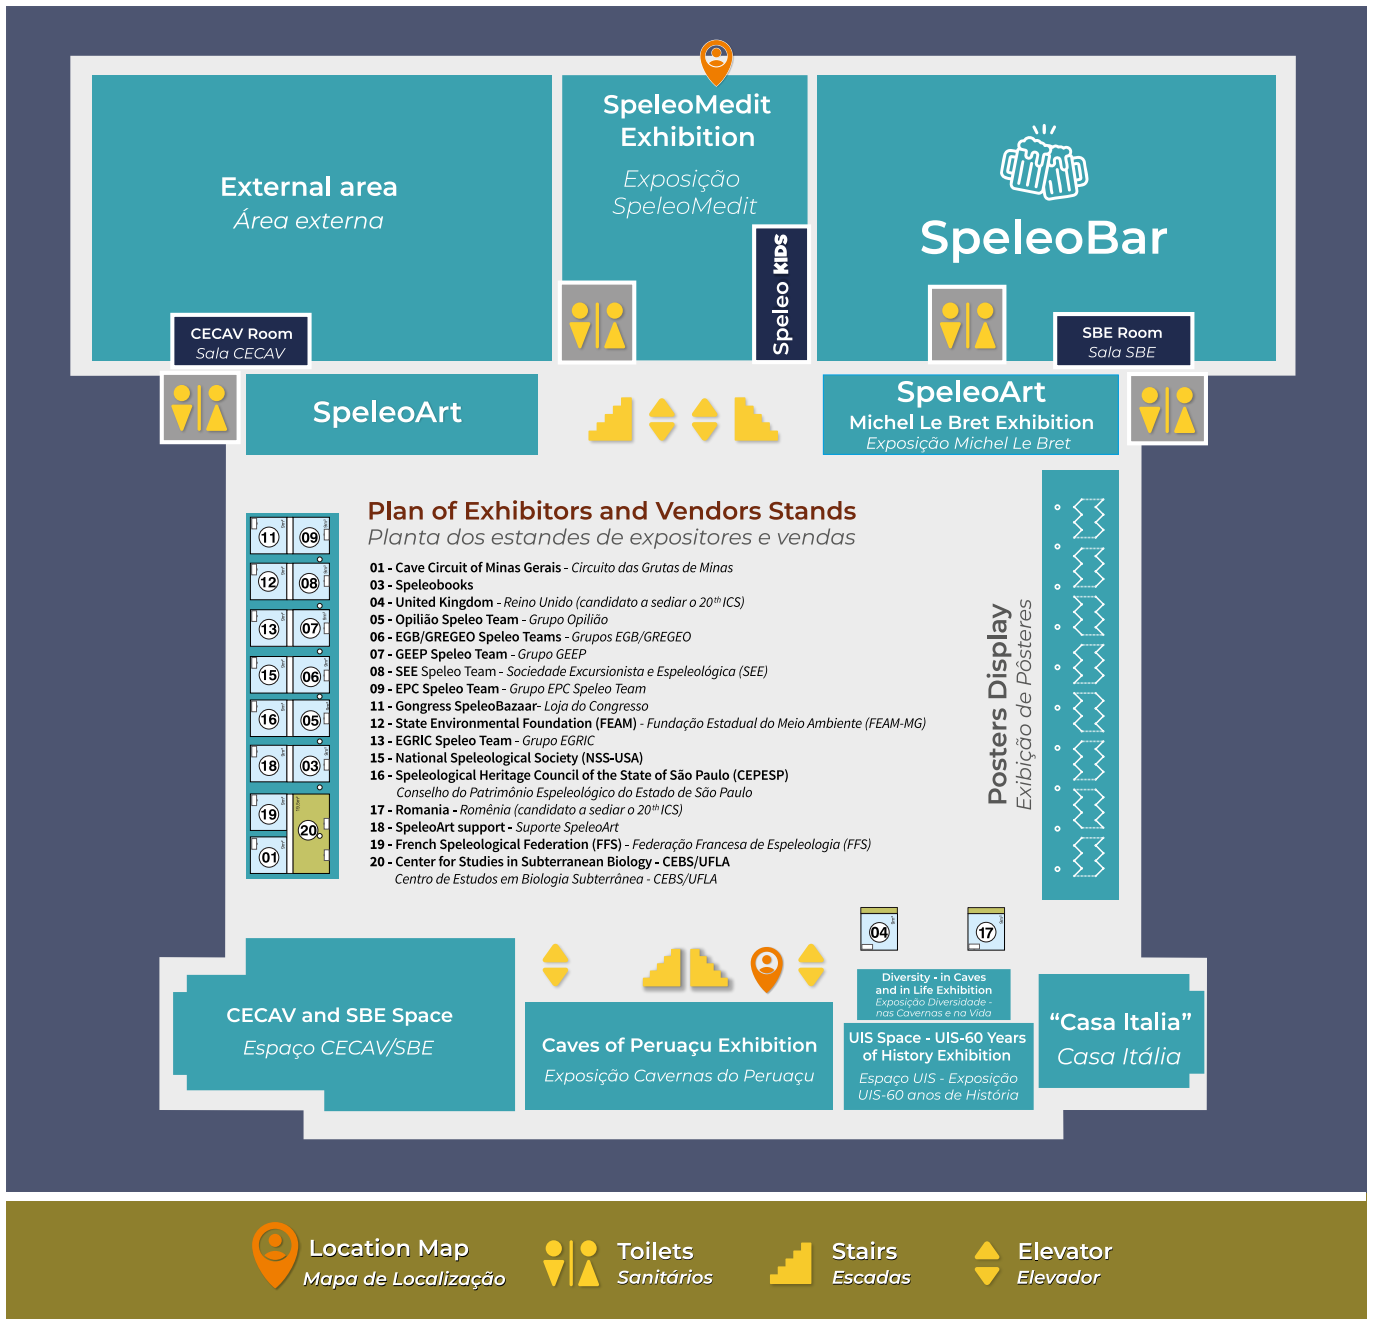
External area
Área externa

SpeleoMedit Exhibition
Exposição SpeleoMedit

Speleo KIDS

SpeleoBar

CECAV Room
Sala CECAV

SBE Room
Sala SBE

SpeleoArt

SpeleoArt
Michel Le Bret Exhibition
Exposição Michel Le Bret

Plan of Exhibitors and Vendors Stands
Planta dos estandes de expositores e vendas

01 - Cave Circuit of Minas Gerais - Circuito das Grutas de Minas
03 - Speleobooks
04 - United Kingdom - Reino Unido (candidato a sediar o 20$^{th}$ ICS)
05 - Opilião Speleo Team - Grupo Opilião
06 - EGB/GREGEO Speleo Teams - Grupos EGB/GREGEO
07 - GEEP Speleo Team - Grupo GEEP
08 - SEE Speleo Team - Sociedade Excursionista e Espeleológica (SEE)
09 - EPC Speleo Team - Grupo EPC Speleo Team
11 - Gongress SpeleoBazaar- Loja do Congresso
12 - State Environmental Foundation (FEAM) - Fundação Estadual do Meio Ambiente (FEAM-MG)
13 - EGRIC Speleo Team - Grupo EGRIC
15 - National Speleological Society (NSS-USA)
16 - Speleological Heritage Council of the State of São Paulo (CEPESP)
Conselho do Patrimônio Espeleológico do Estado de São Paulo
17 - Romania - Romênia (candidato a sediar o 20$^{th}$ ICS)
18 - SpeleoArt support - Suporte SpeleoArt
19 - French Speleological Federation (FFS) - Federação Francesa de Espeleologia (FFS)
20 - Center for Studies in Subterranean Biology - CEBS/UFLA
Centro de Estudos em Biologia Subterrânea - CEBS/UFLA

11 09 12 08 13 07 15 06 16 05 18 03 19 20 01

Posters Display
Exibição de Pôsteres

04 17

CECAV and SBE Space
Espaço CECAV/SBE

Caves of Peruaçu Exhibition
Exposição Cavernas do Peruaçu

Diversity - in Caves and in Life Exhibition
Exposição Diversidade - nas Cavernas e na Vida

UIS Space - UIS-60 Years of History Exhibition
Espaço UIS - Exposição UIS-60 anos de História

“Casa Italia”
Casa Itália

Location Map
Mapa de Localização
Toilets
Sanitários
Stairs
Escadas
Elevator
Elevador